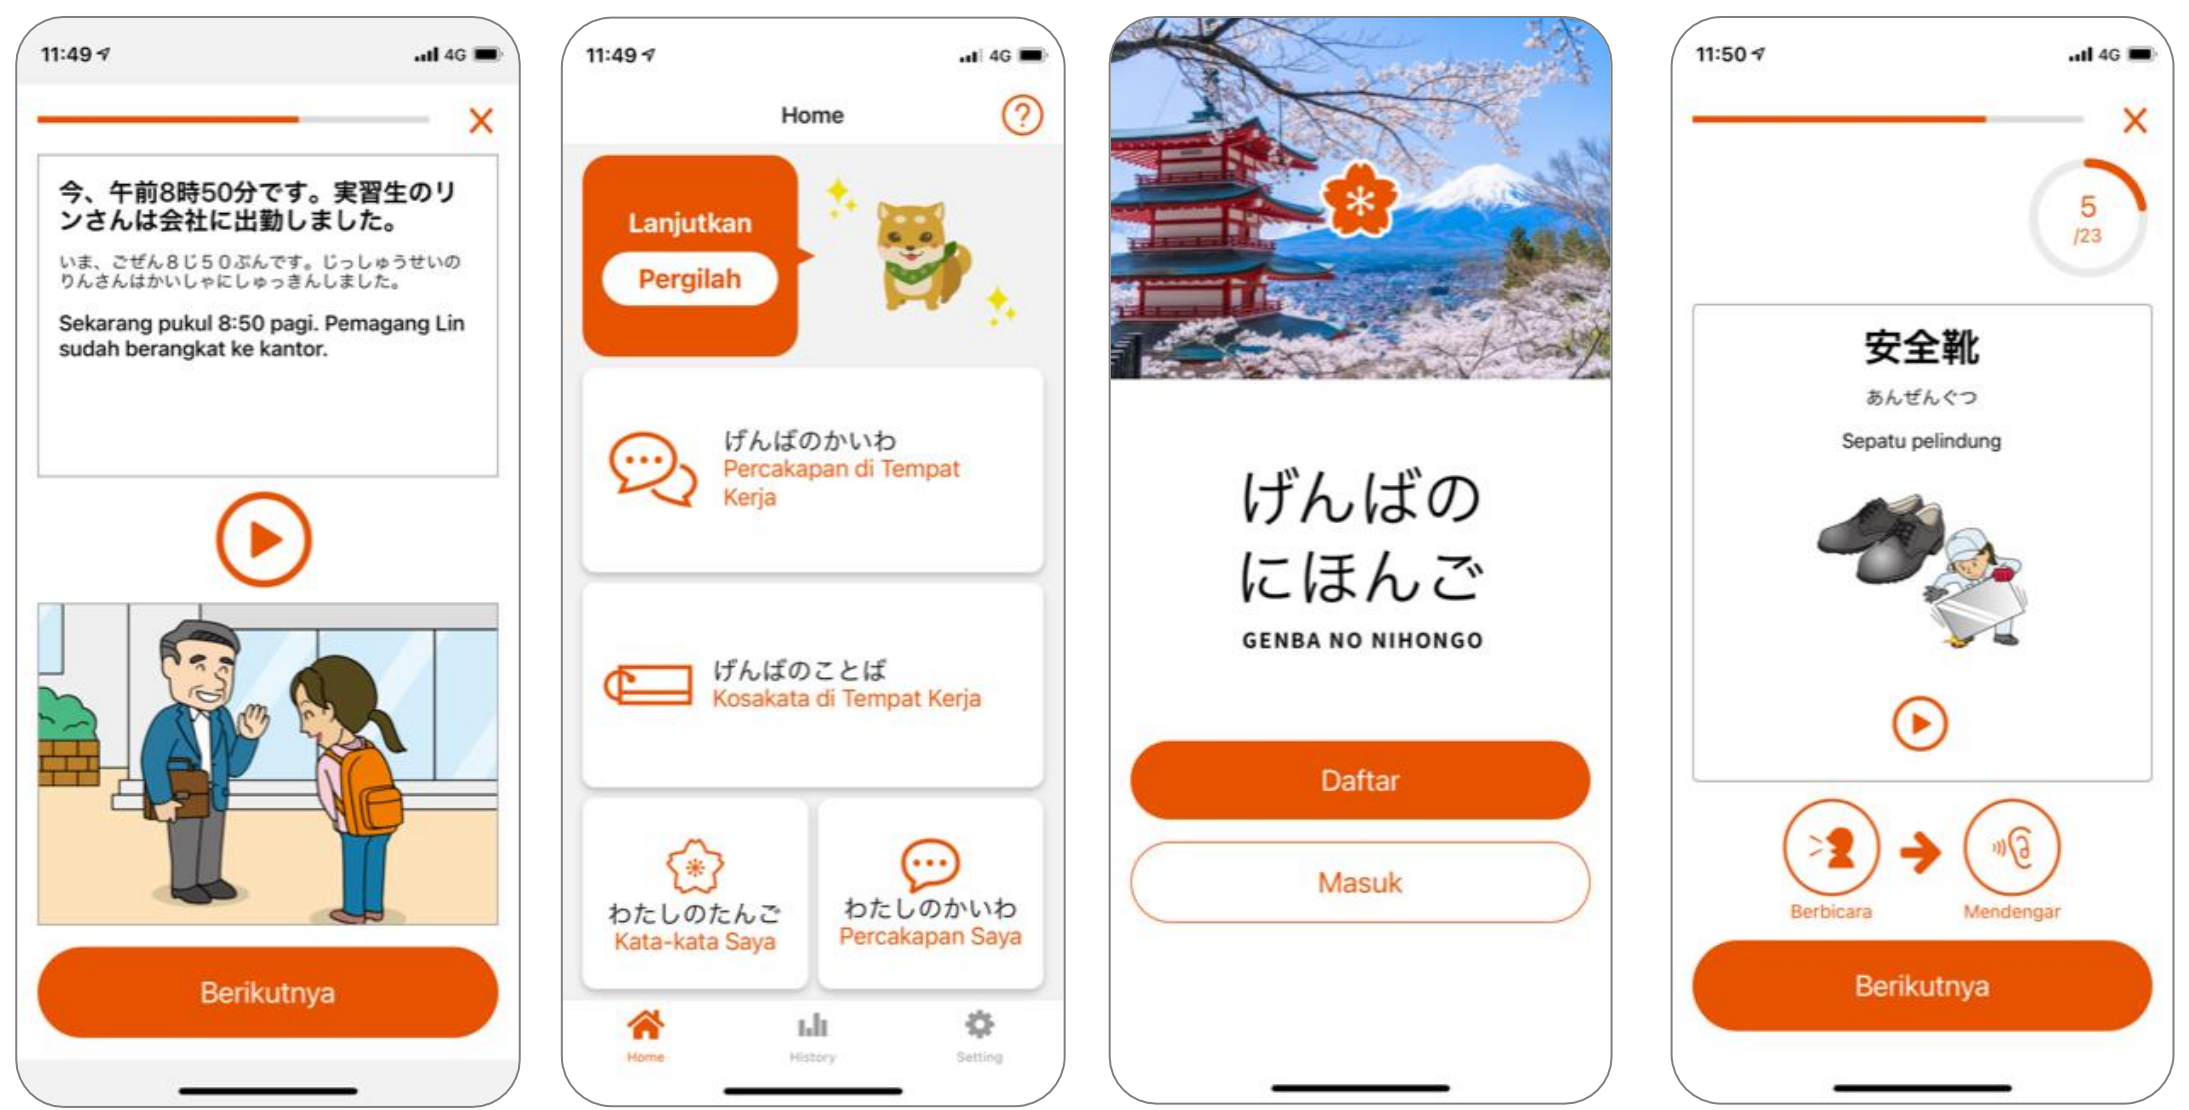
11:49 4G

今、午前8時50分です。実習生のリンさんは会社に出勤しました。

いま、ごぜん8じ50ぷんです。じっしゅうせいのりんさんはかいしゃにしゅっきんしました。

Sekarang pukul 8:50 pagi. Pemagang Lin sudah berangkat ke kantor.

Berikutnya

11:49 4G

Home

Lanjutkan

Pergilah

げんばのかいわ
Percakapan di Tempat Kerja

げんばのことば
Kosakata di Tempat Kerja

わたしのたんご
Kata-kata Saya

わたしのかいわ
Percakapan Saya

Home History Setting

げんばの にほんご

GENBA NO NIHONGO

Daftar

Masuk

11:50 4G

5 /23

安全靴

あんぜんぐつ

Sepatu pelindung

Berbicara Mendengar

Berikutnya